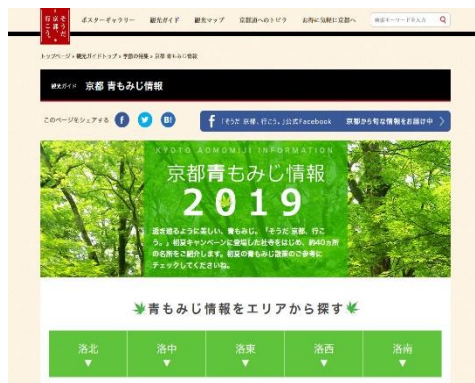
そうだ京都、行こう。

ポスターギャラリー　観光ガイド　観光マップ　京都駅へのトビラ　お得に気軽に京都へ　検索キーワードを入力

トップページ > 観光ガイドトップ > 季節の特集 > 京都 青もみじ情報

観光ガイド　京都 青もみじ情報

このページをシェアする

f 「そうだ 京都、行こう。」公式Facebook　京都から旬な情報をお届け中

KYOTO AOMOMIJI INFORMATION

京都青もみじ情報 2019

透き通るように美しい、青もみじ。「そうだ 京都、行こう。」初夏キャンペーンに登場した社寺をはじめ、約40ヵ所の名所をご紹介します。初夏の青もみじ散策のご参考にチェックしてくださいね。

青もみじ情報をエリアから探す

| 洛北 | 洛中 | 洛東 | 洛西 | 洛南 |
|---|---|---|---|---|
| ▼ | ▼ | ▼ | ▼ | ▼ |